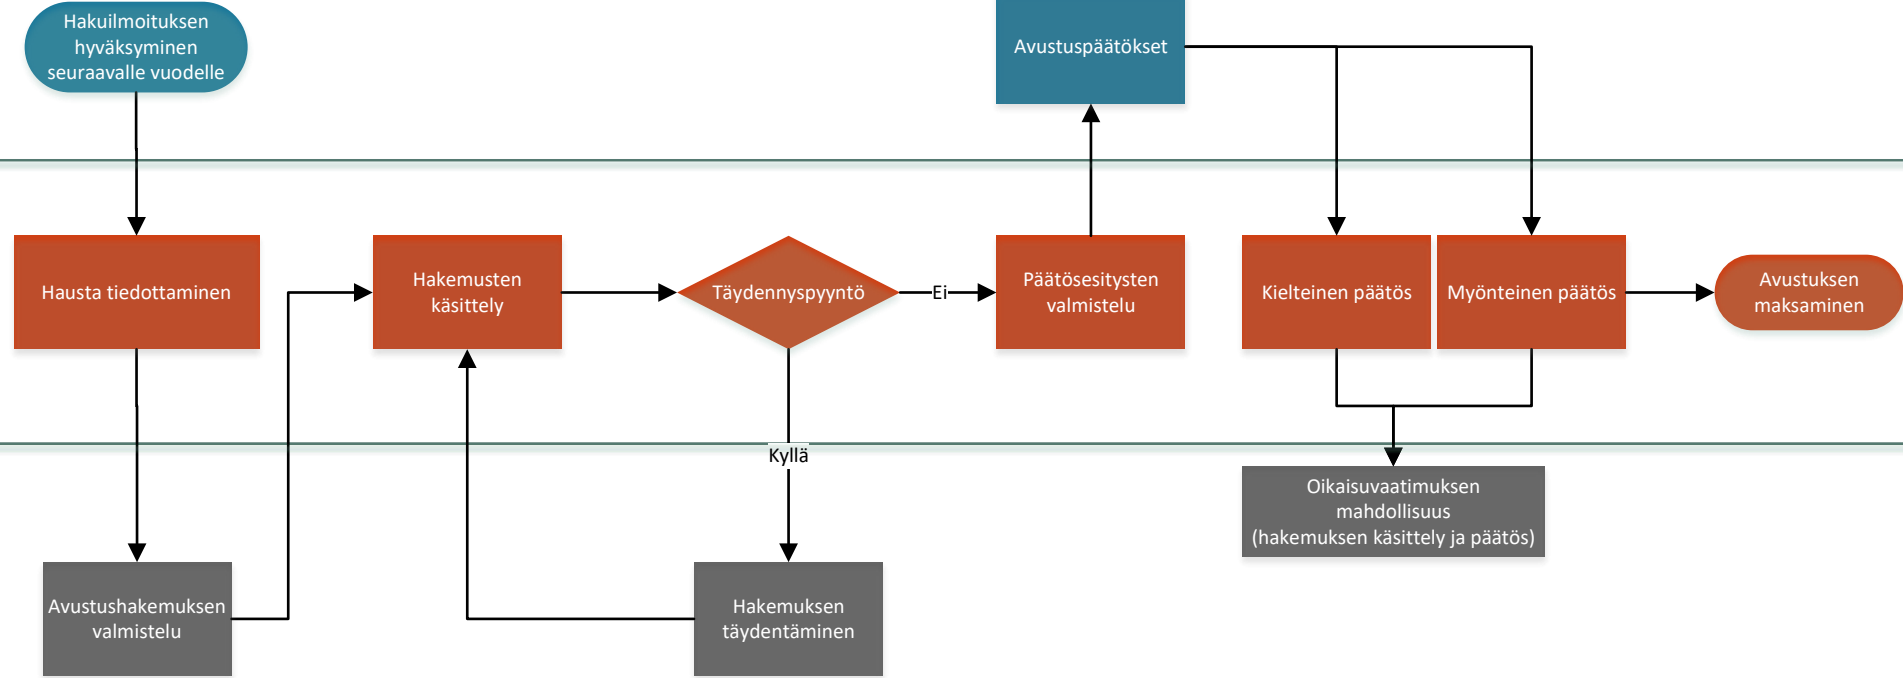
Hakuilmoituksen hyväksyminen seuraavalle vuodelle

Avustuspäätökset

Hausta tiedottaminen

Hakemusten käsittely

Täydennyspyyntö

Ei

Päätösesitysten valmistelu

Kielteinen päätös

Myönteinen päätös

Avustuksen maksaminen

Kyllä

Oikaisuvaatimuksen mahdollisuus (hakemuksen käsittely ja päätös)

Avustushakemuksen valmistelu

Hakemuksen täydentäminen